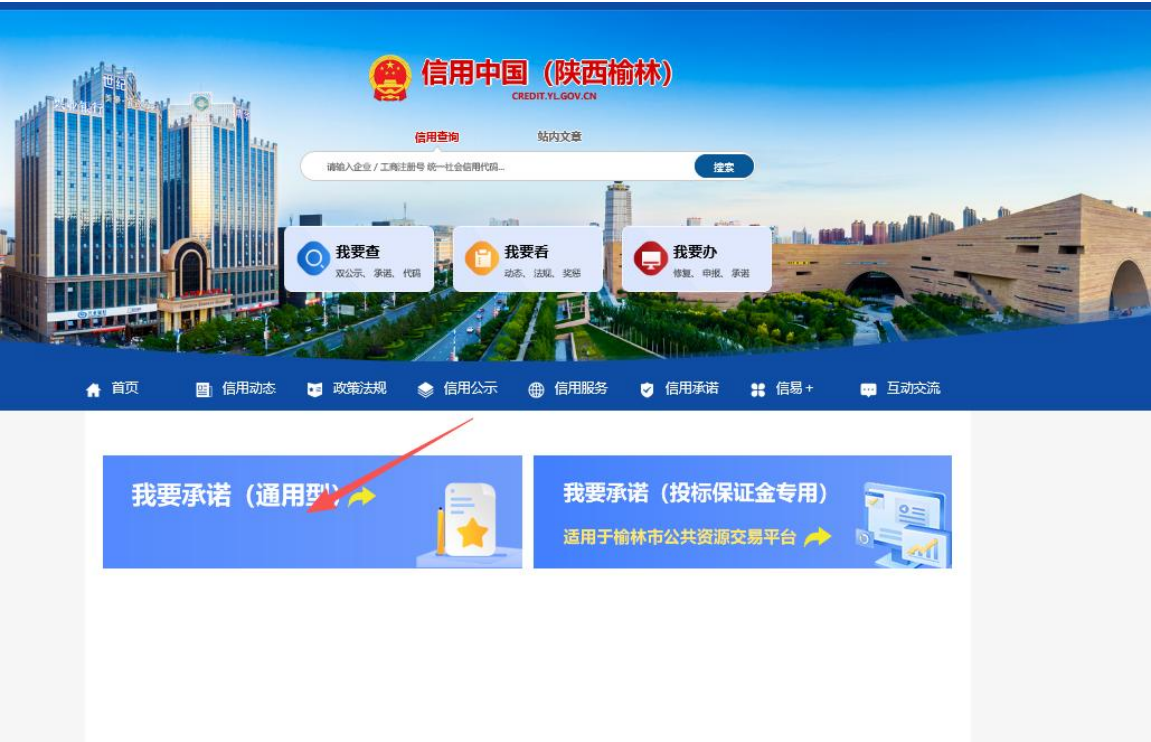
信用中国（陕西榆林）
CREDIT.YL.GOV.CN

信用查询　站内文章

请输入企业 / 工商注册号 统一社会信用代码...　搜索

我要查
双公示、承诺、代码

我要看
动态、法规、奖惩

我要办
修复、申报、承诺

首页　信用动态　政策法规　信用公示　信用服务　信用承诺　信易+　互动交流

我要承诺（通用型）

我要承诺（投标保证金专用）
适用于榆林市公共资源交易平台